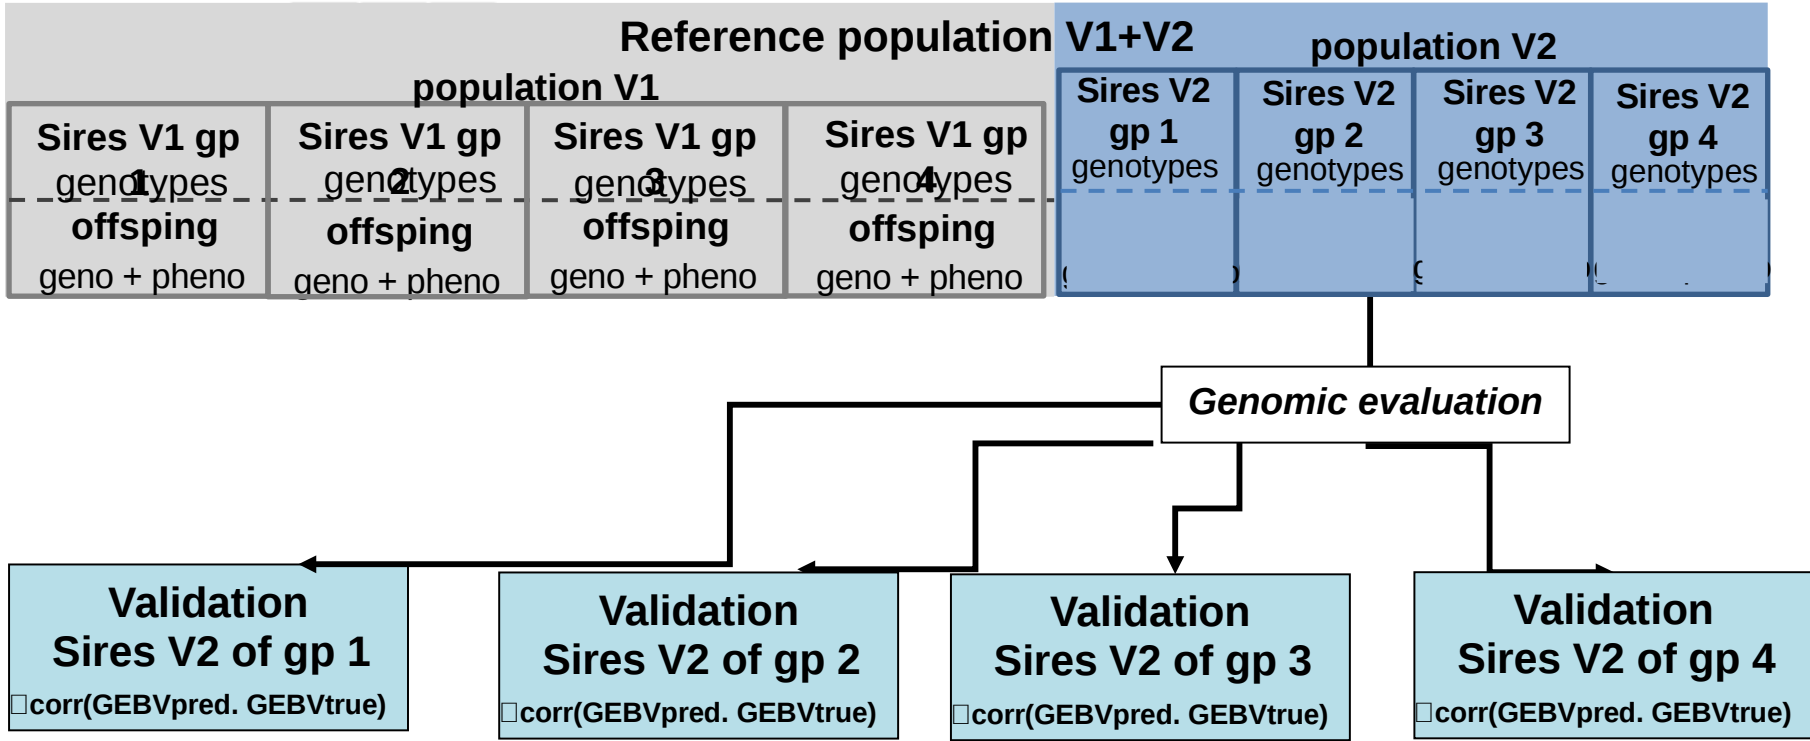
Reference population V1+V2

population V1

Sires V1 gp 1 genotypes

offsping

geno + pheno

Sires V1 gp 2 genotypes

offsping

geno + pheno

Sires V1 gp 3 genotypes

offsping

geno + pheno

Sires V1 gp 4 genotypes

offsping

geno + pheno

population V2

Sires V2 gp 1 genotypes

Sires V2 gp 2 genotypes

Sires V2 gp 3 genotypes

Sires V2 gp 4 genotypes

Genomic evaluation

Validation
Sires V2 of gp 1
□corr(GEBVpred. GEBVtrue)

Validation
Sires V2 of gp 2
□corr(GEBVpred. GEBVtrue)

Validation
Sires V2 of gp 3
□corr(GEBVpred. GEBVtrue)

Validation
Sires V2 of gp 4
□corr(GEBVpred. GEBVtrue)